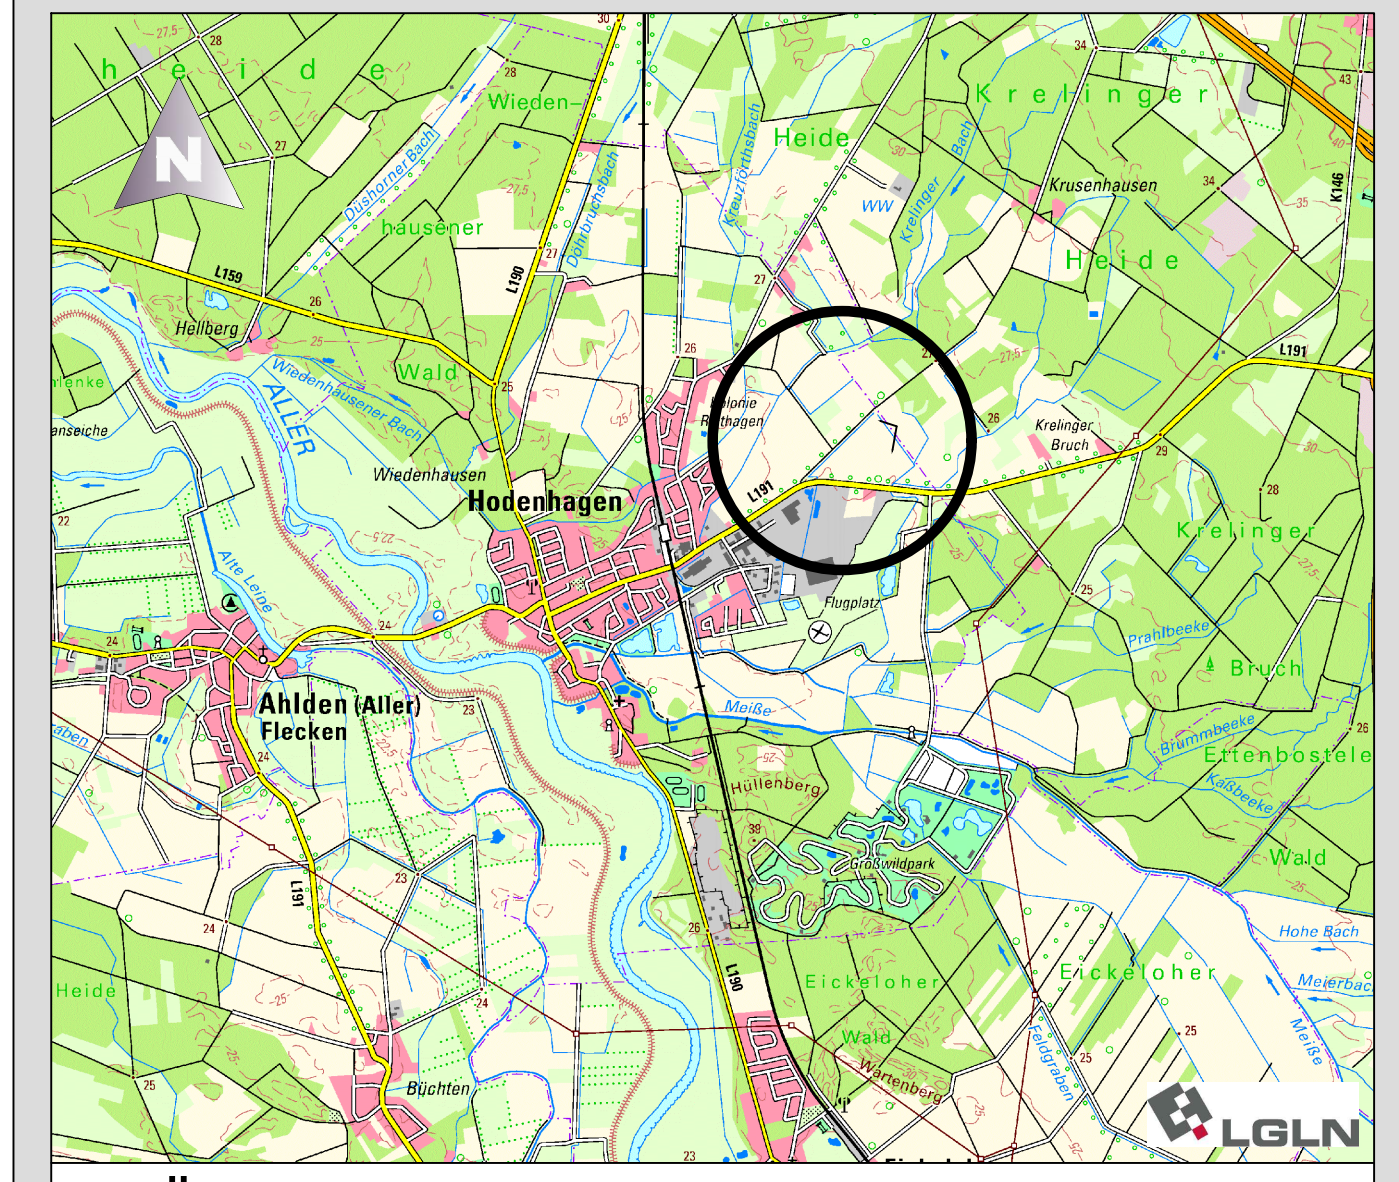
N

h e i d e

Wieden-

hausener

Wald

Düshorner Bach

Dohrbruchsbach

Kreuzforthsbach

Heide

K r e l i n g e r

Krusenhausen

H e i d e

Krelinger Bach

WW

L159

L190

L191

K146

Hellberg

Wiedenhäusener Bach

ALLER

Wiedenhausen

Hodenhagen

Kolonie Rethagen

Krelinger Bruch

K r e l i n g e r

Flugplatz

Prahlbeeke

Bruch

Alte Leine

Ahlden (Aller) Flecken

Meiße

Brummbeeke

Ettenbostel

Kaßbeeke

Hüllenberg

Großwildpark

Wald

Hohe Bach

Meierbac

Heide

Eickeloher

Eickeloher

Wald

Wartenberg

Feldgraben

Meiße

Büchten

L191

L190

LGLN

30 28 27,5 28 27 27,5 21 26 25 25 26 27 27,5 26 29 28 30 34 43 40 35 34 22 24 24 23 22,5 23 24 25 24 25 25 26 25 26 25 23 30 28 25 27,5 25